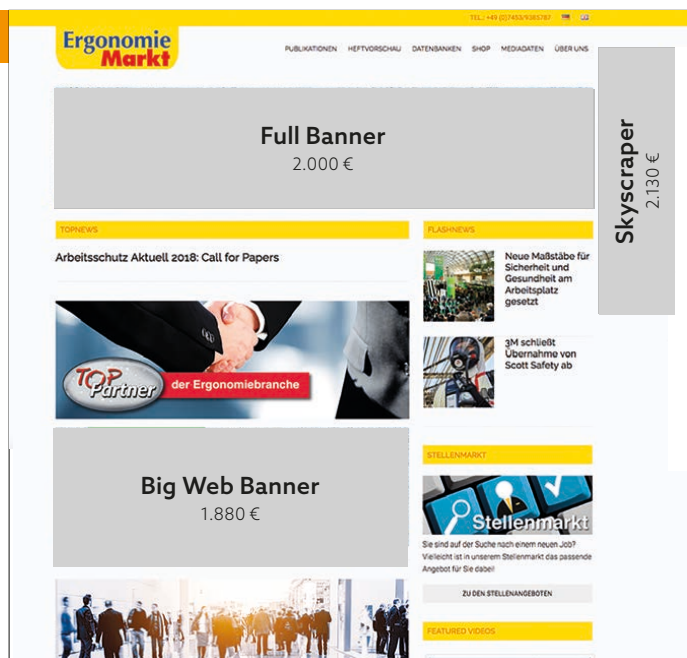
TEL.: +49 (0)7453/9385787

Ergonomie Markt

PUBLIKATIONEN HEFTVORSCHAU DATENBANKEN SHOP MEDIADATEN ÜBER UNS

Full Banner
2.000 €

Skyscraper
2.130 €

TOPNEWS

Arbeitsschutz Aktuell 2018: Call for Papers

TOP Partner der Ergonomiebranche

FLASHNEWS

Neue Maßstäbe für Sicherheit und Gesundheit am Arbeitsplatz gesetzt

3M schließt Übernahme von Scott Safety ab

Big Web Banner
1.880 €

STELLENMARKT

Stellenmarkt

Sie sind auf der Suche nach einem neuen Job? Vielleicht ist in unserem Stellenmarkt das passende Angebot für Sie dabei!

ZU DEN STELLENANGEBOTEN

FEATURED VIDEOS